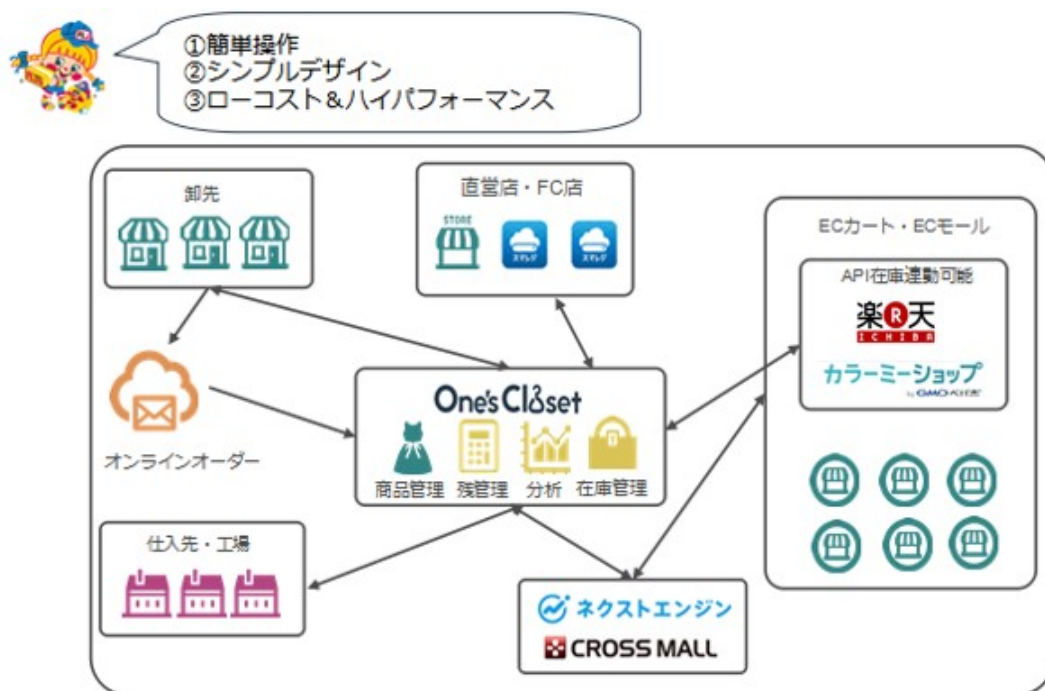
①簡単操作
②シンプルデザイン
③ローコスト＆ハイパフォーマンス

卸先

直営店・FC店

STORE

スマレジ

スマレジ

ECカート・ECモール

API在庫連動可能

楽天
ICHIBA

カラーミーショップ
by GMOペパボ

One's Cl8set

商品管理 残管理 分析 在庫管理

オンラインオーダー

仕入先・工場

ネクストエンジン

CROSS MALL